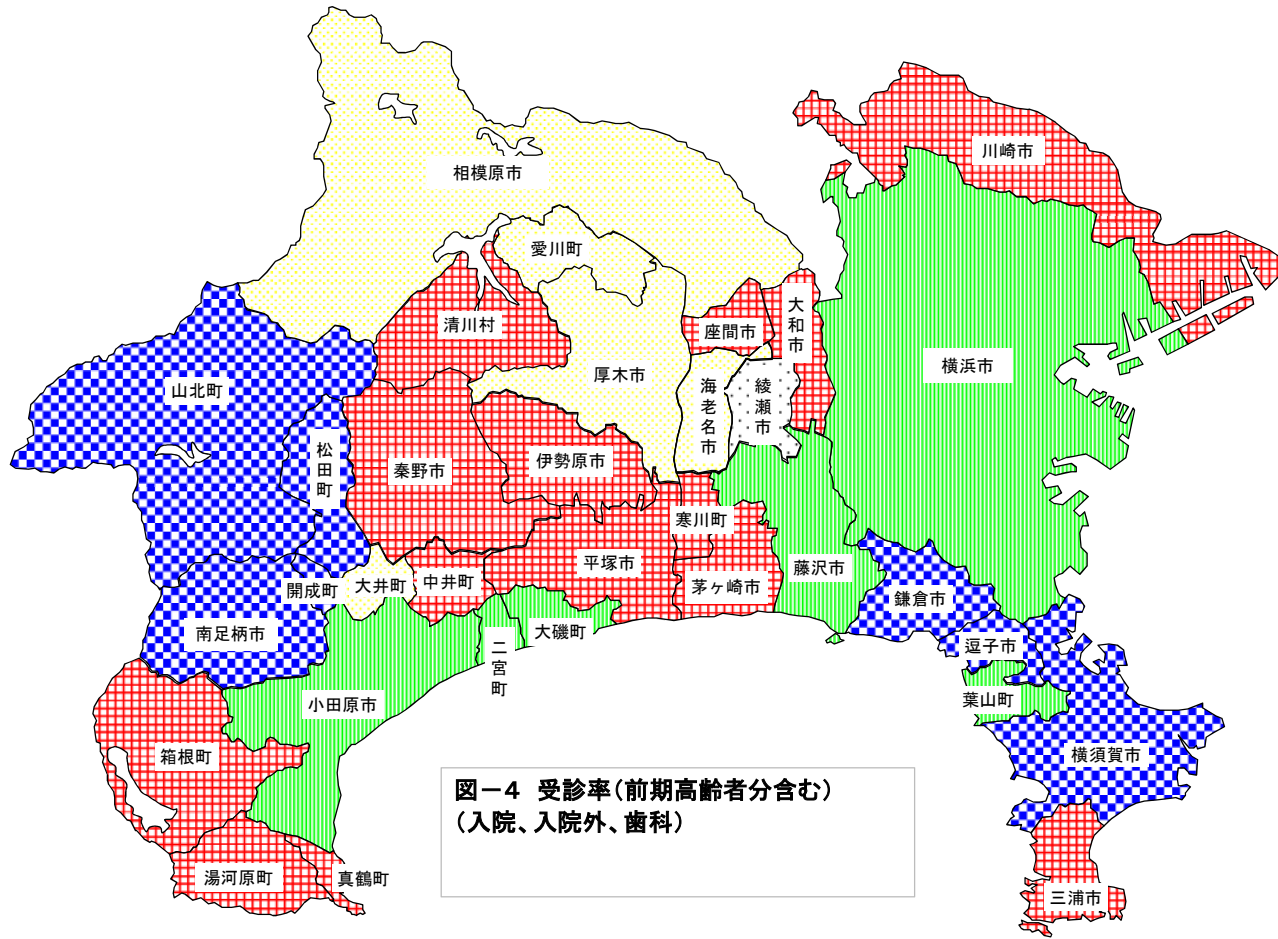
相模原市

川崎市

愛川町

清川村

大和市

座間市

厚木市

横浜市

山北町

海老名市

綾瀬市

松田町

秦野市

伊勢原市

寒川町

平塚市

藤沢市

開成町

大井町

中井町

茅ヶ崎市

鎌倉市

南足柄市

大磯町

二宮町

逗子市

葉山町

小田原市

横須賀市

箱根町

図－4　受診率（前期高齢者分含む）
（入院、入院外、歯科）

湯河原町

真鶴町

三浦市